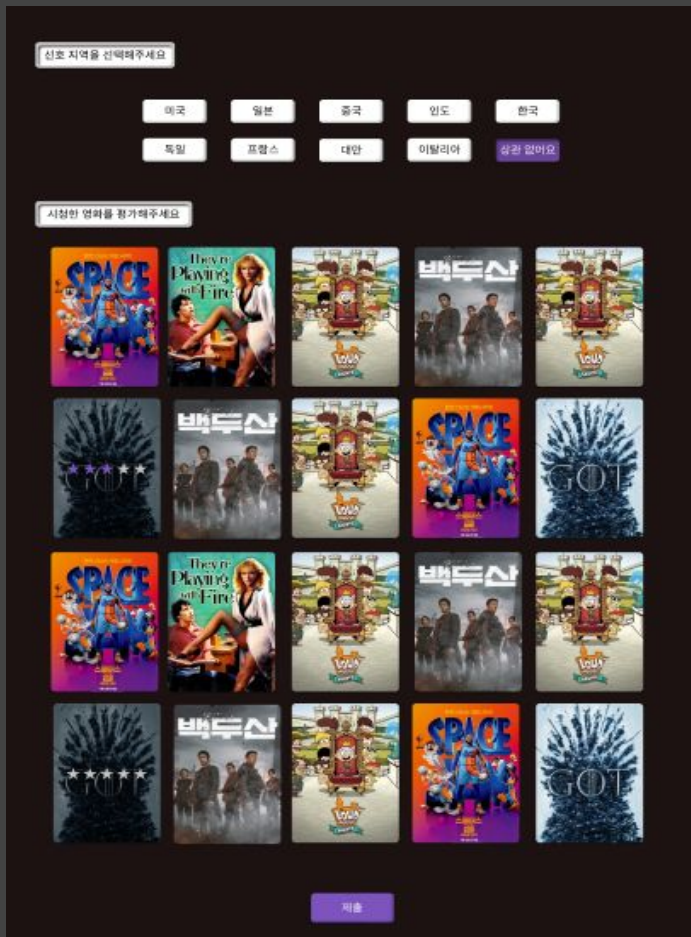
선호 지역을 선택해주세요

미국 일본 중국 인도 한국

독일 프랑스 대만 이탈리아 상관 없어요

시청한 영화를 평가해주세요

SPACE JAM

They're Playing with Fire

LOUD

백두산

LOUD

GOT

백두산

LOUD

SPACE JAM

GOT

SPACE JAM

They're Playing with Fire

LOUD

백두산

LOUD

GOT

백두산

LOUD

SPACE JAM

GOT

제출